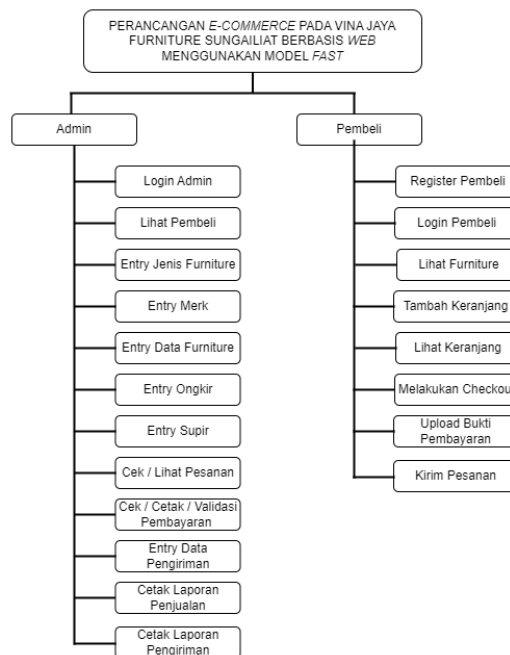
PERANCANGAN E-COMMERCE PADA VINA JAYA FURNITURE SUNGAILIAT BERBASIS WEB MENGGUNAKAN MODEL FAST

Admin

Login Admin

Lihat Pembeli

Entry Jenis Furniture

Entry Merk

Entry Data Furniture

Entry Ongkir

Entry Supir

Cek / Lihat Pesanan

Cek / Cetak / Validasi Pembayaran

Entry Data Pengiriman

Cetak Laporan Penjualan

Cetak Laporan Pengiriman

Pembeli

Register Pembeli

Login Pembeli

Lihat Furniture

Tambah Keranjang

Lihat Keranjang

Melakukan Checkou

Upload Bukti Pembayaran

Kirim Pesanan